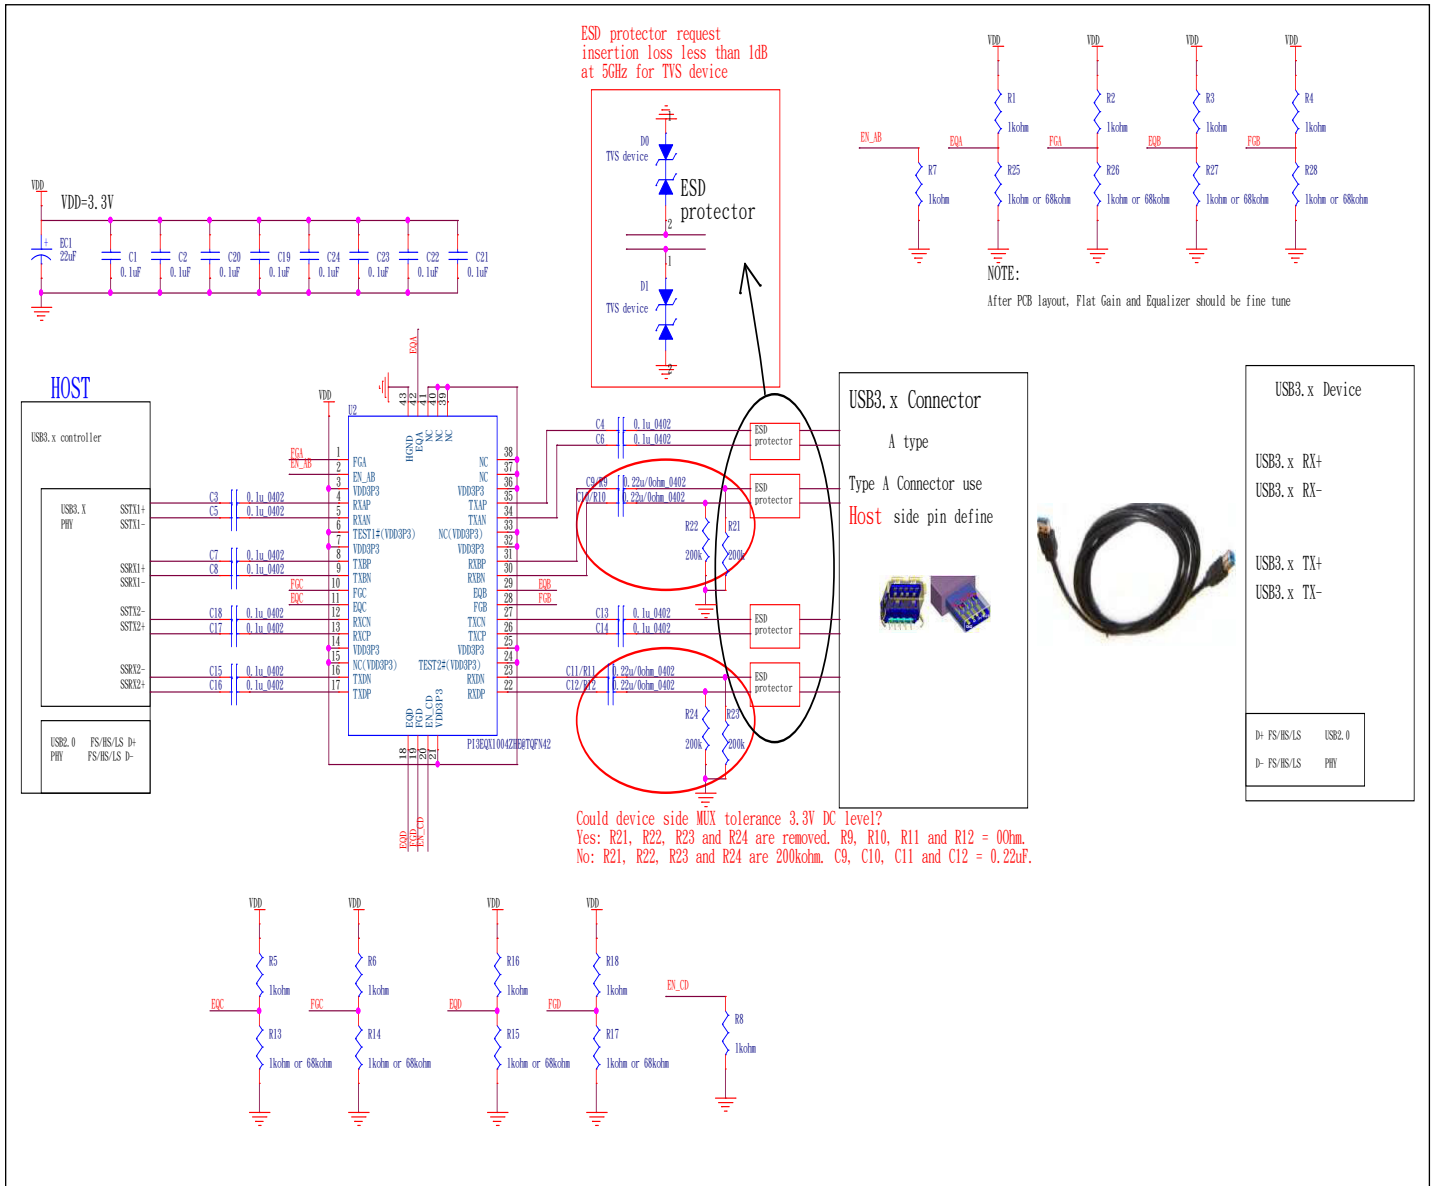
ESD protector request
insertion loss less than 1dB
at 5GHz for TVS device

D0
TVS device
ESD
protector
2
1
D1
TVS device
2

VDD VDD VDD VDD
R1 R2 R3 R4
1kohm 1kohm 1kohm 1kohm
EN_AB EQA FGA EQB FGB
R7 R25 R26 R27 R28
1kohm 1kohm or 68kohm 1kohm or 68kohm 1kohm or 68kohm 1kohm or 68kohm
NOTE:
After PCB layout, Flat Gain and Equalizer should be fine tune

VDD
VDD=3.3V
EC1 22uF
C1 0.1uF C2 0.1uF C20 0.1uF C19 0.1uF C24 0.1uF C23 0.1uF C22 0.1uF C21 0.1uF

HOST
USB3.x controller
USB3.X PHY
SSTX1+ SSTX1-
SSRX1+ SSRX1-
SSTX2- SSTX2+
SSRX2- SSRX2+
USB2.0 PHY FS/HS/LS D+ FS/HS/LS D-

VDD
EQA
U2
HGND EQA NC NC NC
43 42 41 40 39
FGA EN_AB
1 FGA
2 EN_AB
3 VDD3P3
4 RXAP
5 RXAN
6 TEST1#(VDD3P3)
7 VDD3P3
8 TXBP
9 TXBN
10 FGC
11 EQC
12 RXCN
13 RXCP
14 VDD3P3
15 NC(VDD3P3)
16 TXDN
17 TXDP
38 NC
37 NC
36 VDD3P3
35 TXAP
34 TXAN
33 NC(VDD3P3)
32
31 VDD3P3
30 RXBP
29 RXBN
28 EQB
27 FGB
26 TXCN
25 TXCP
24 VDD3P3
23 TEST2#(VDD3P3)
22 RXDN RXDP
EQD FGD EN_CD VDD3P3
18 19 20 21
PI3EQX1004ZHE@TQFN42
EQD FGD EN_CD
C3 0.1u_0402 C5 0.1u_0402
C7 0.1u_0402 C8 0.1u_0402
FGC EQC
C18 0.1u_0402 C17 0.1u_0402
C15 0.1u_0402 C16 0.1u_0402
EQB FGB
C4 0.1u_0402 C6 0.1u_0402
C9/R9 0.22u/0ohm_0402 C10/R10 0.22u/0ohm_0402
R22 200k R21 200k
C13 0.1u_0402 C14 0.1u_0402
C11/R11 0.22u/0ohm_0402 C12/R12 0.22u/0ohm_0402
R24 200k R23 200k
ESD protector
ESD protector
ESD protector
ESD protector

USB3.x Connector
A type
Type A Connector use
Host side pin define

USB3.x Device
USB3.x RX+
USB3.x RX-
USB3.x TX+
USB3.x TX-
D+ FS/HS/LS D- FS/HS/LS USB2.0 PHY

Could device side MUX tolerance 3.3V DC level?
Yes: R21, R22, R23 and R24 are removed. R9, R10, R11 and R12 = 0Ohm.
No: R21, R22, R23 and R24 are 200kohm. C9, C10, C11 and C12 = 0.22uF.

VDD VDD VDD VDD
R5 R6 R16 R18
1kohm 1kohm 1kohm 1kohm
EQC FGC EQD FGD EN_CD
R13 R14 R15 R17 R8
1kohm or 68kohm 1kohm or 68kohm 1kohm or 68kohm 1kohm or 68kohm 1kohm